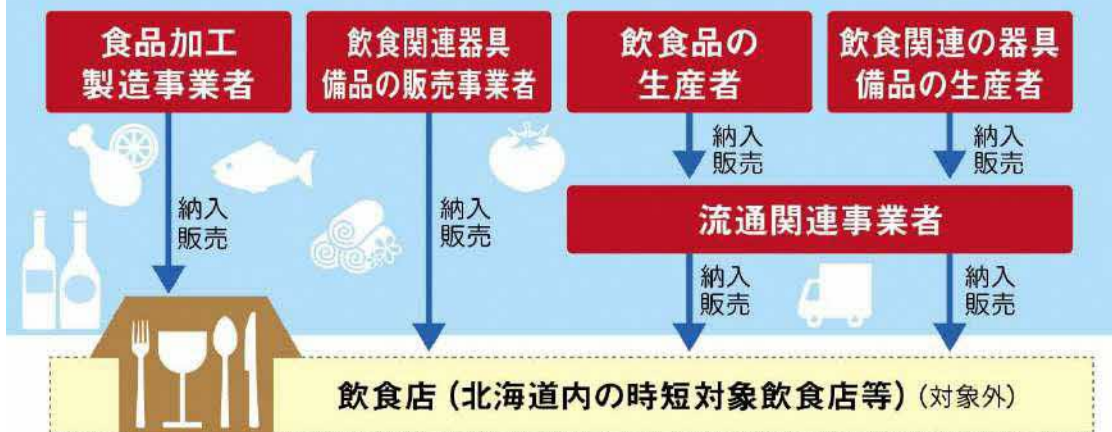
食品加工
製造事業者

飲食関連器具
備品の販売事業者

飲食品の
生産者

飲食関連の器具
備品の生産者

納入
販売

納入
販売

納入
販売

納入
販売

流通関連事業者

納入
販売

納入
販売

飲食店（北海道内の時短対象飲食店等）（対象外）